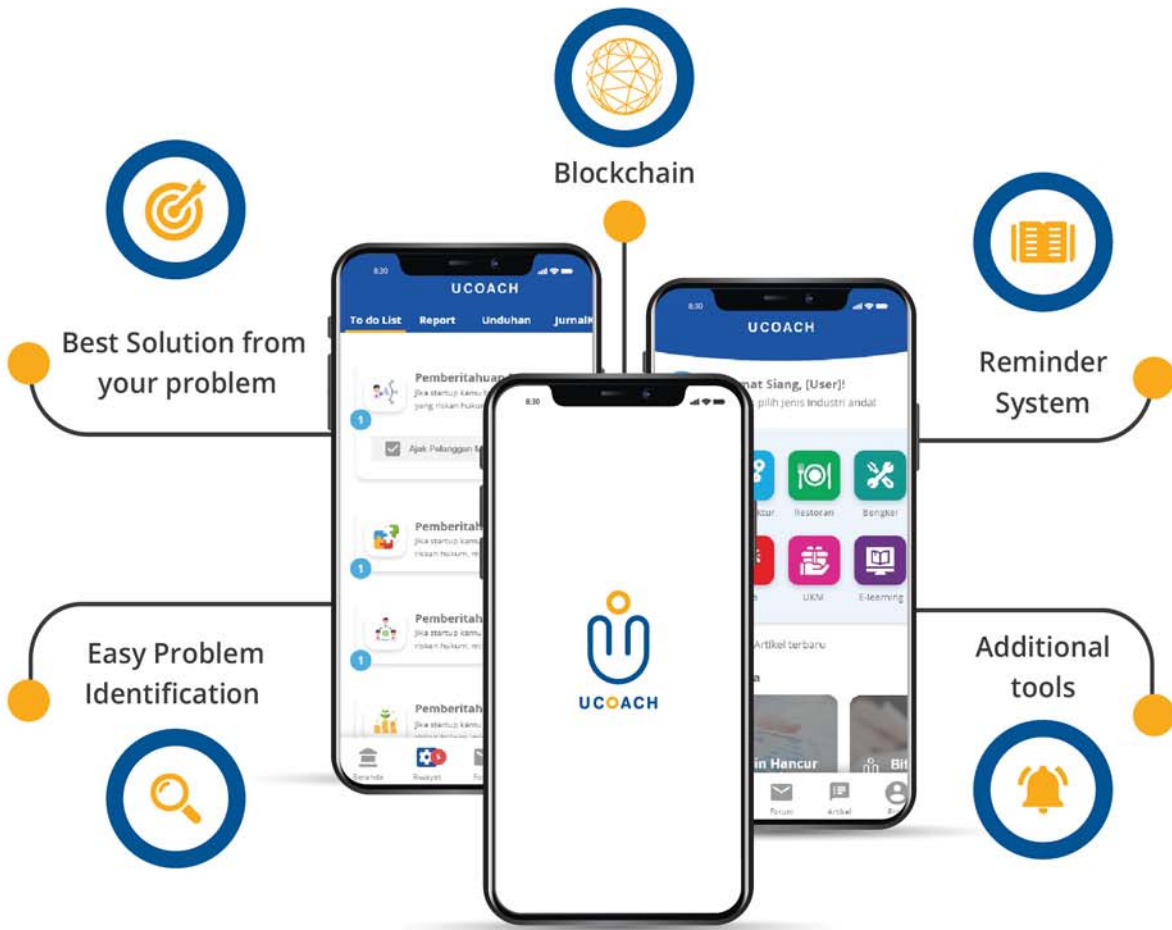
Blockchain

Best Solution from your problem

Reminder System

Easy Problem Identification

Additional tools

8:30
UCOACH
To do List Report Unduhan JurnalK

Pemberitahuan
Jika startup kamu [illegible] yang niskan hukum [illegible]
1
Ajak Pelanggan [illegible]

Pemberitah
Jika startup kamu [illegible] niskan hukum, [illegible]
1

Pemberitah
Jika startup kamu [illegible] niskan hukum, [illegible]
1

Pemberitah
Jika startup kamu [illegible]

Beranda Riwayat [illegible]

8:30
UCOACH
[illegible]mat Siang, [User]!
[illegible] pilih jenis industri andal
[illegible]ktur Restoran Bengkel
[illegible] UKM E-learning
Artikel terbaru
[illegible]
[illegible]in Hancur Bit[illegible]
Forum Artikel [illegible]

8:30
UCOACH